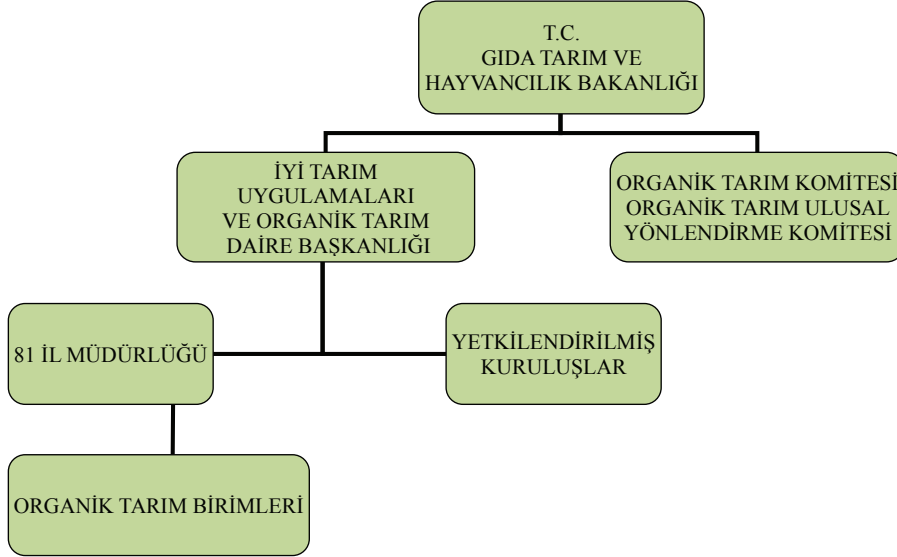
T.C.
GIDA TARIM VE
HAYVANCILIK BAKANLIĞI

İYİ TARIM
UYGULAMALARI
VE ORGANİK TARIM
DAİRE BAŞKANLIĞI

ORGANİK TARIM KOMİTESİ
ORGANİK TARIM ULUSAL
YÖNLENDİRME KOMİTESİ

81 İL MÜDÜRLÜĞÜ

YETKİLENDİRİLMİŞ
KURULUŞLAR

ORGANİK TARIM BİRİMLERİ